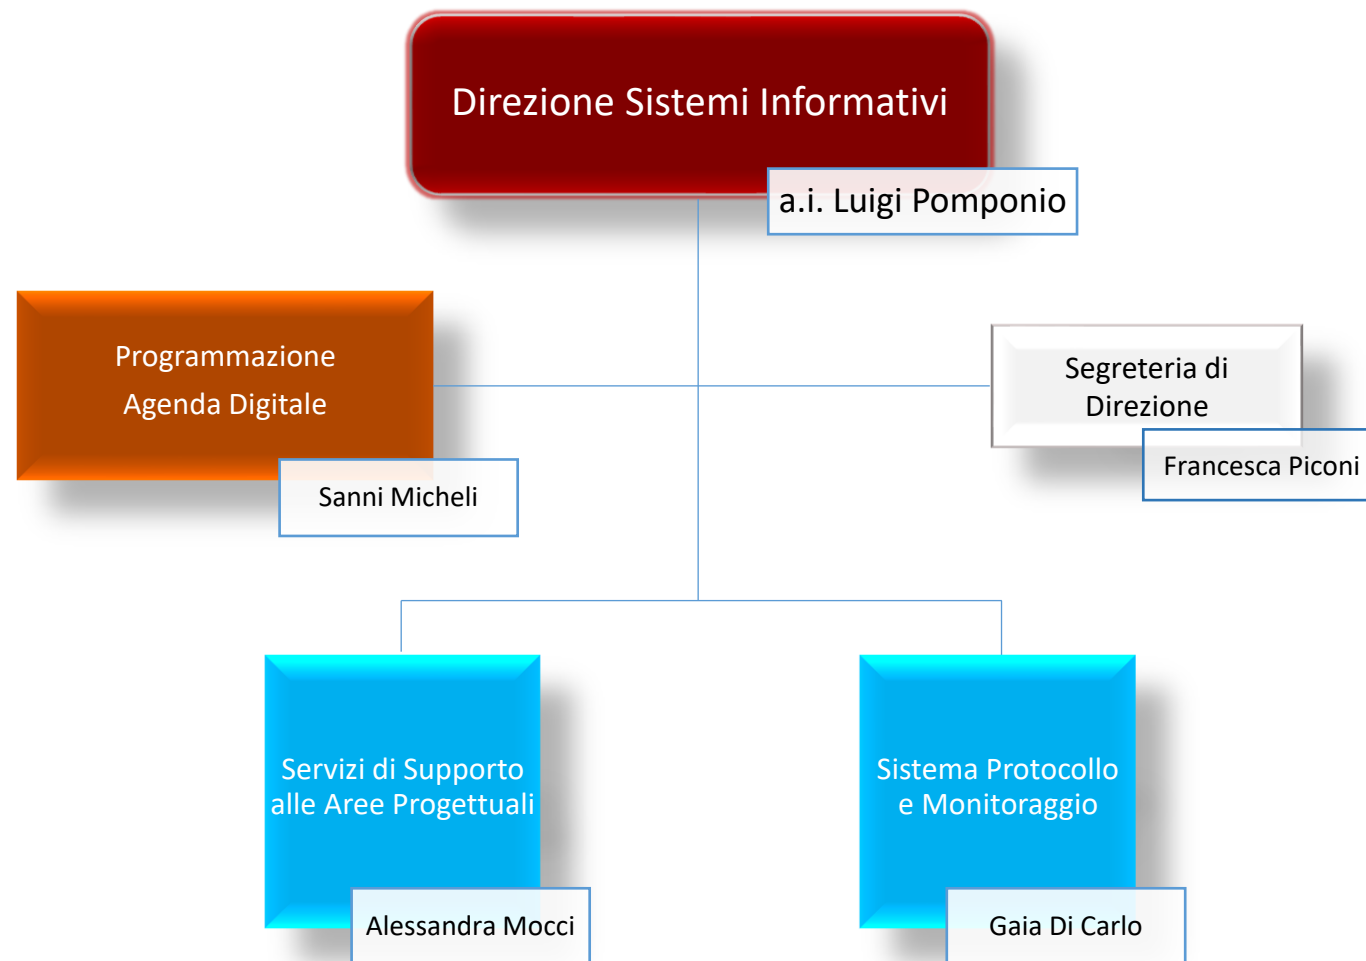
Direzione Sistemi Informativi

a.i. Luigi Pomponio

Programmazione Agenda Digitale

Sanni Micheli

Segreteria di Direzione

Francesca Piconi

Servizi di Supporto alle Aree Progettuali

Alessandra Mocci

Sistema Protocollo e Monitoraggio

Gaia Di Carlo